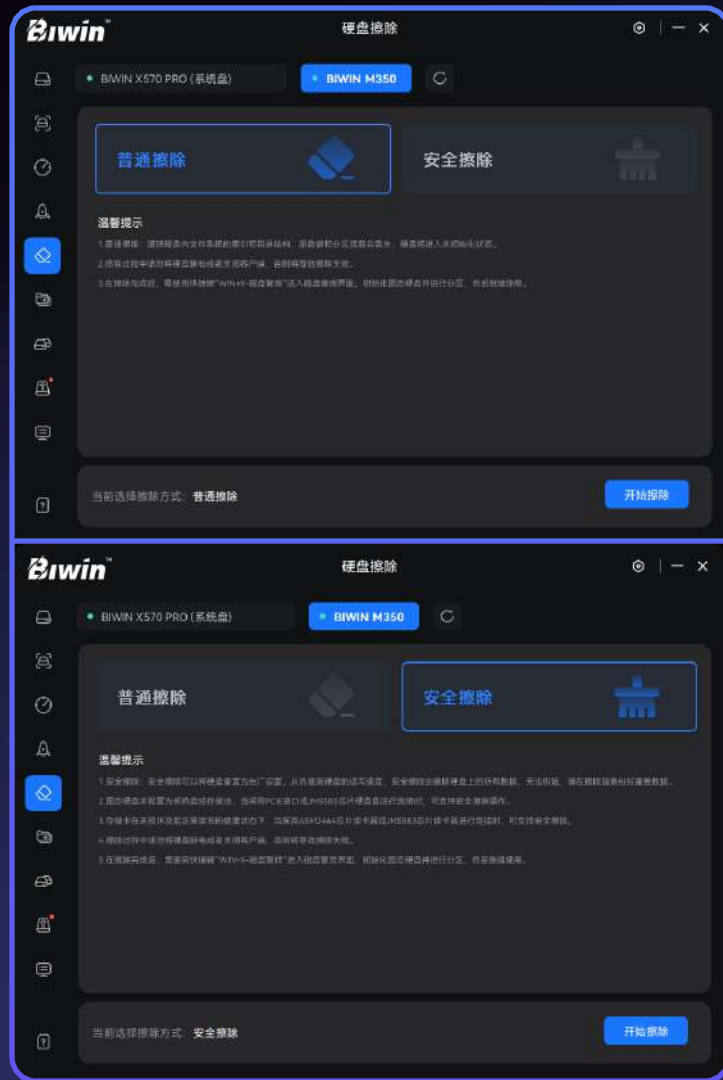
Biwin
硬盘擦除
BIWIN X570 PRO (系统盘)
BIWIN M350
普通擦除
安全擦除
温馨提示
1.普通擦除：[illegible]
2.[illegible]
3.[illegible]
当前选择擦除方式：普通擦除
开始擦除

Biwin
硬盘擦除
BIWIN X570 PRO (系统盘)
BIWIN M350
普通擦除
安全擦除
温馨提示
1.安全擦除：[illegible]
2.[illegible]
3.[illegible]
4.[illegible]
5.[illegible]
当前选择擦除方式：安全擦除
开始擦除